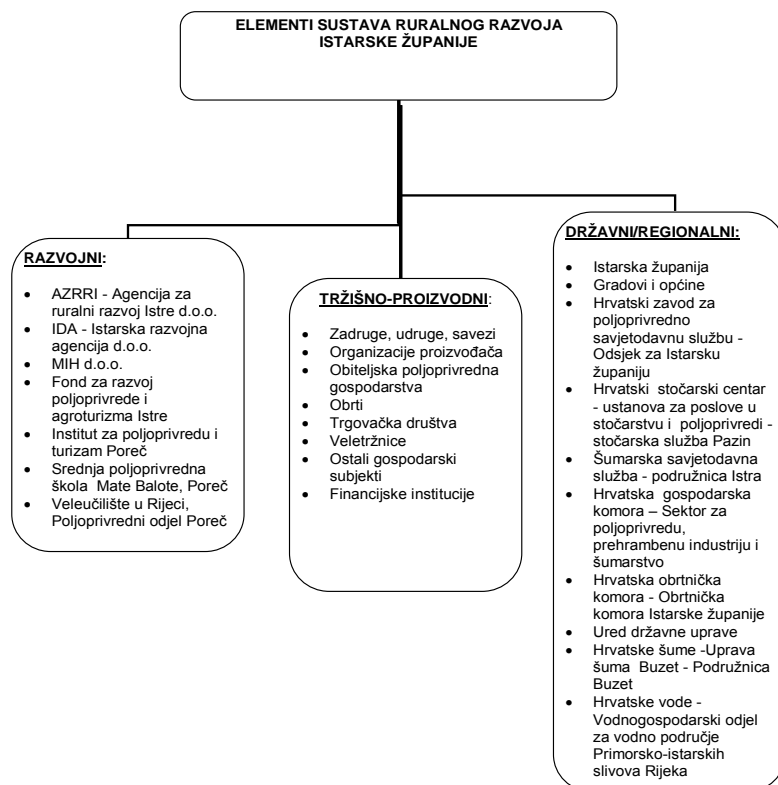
ELEMENTI SUSTAVA RURALNOG RAZVOJA ISTARSKE ŽUPANIJE

RAZVOJNI:

- AZRRI - Agencija za ruralni razvoj Istre d.o.o.
- IDA - Istarska razvojna agencija d.o.o.
- MIH d.o.o.
- Fond za razvoj poljoprivrede i agroturizma Istre
- Institut za poljoprivredu i turizam Poreč
- Srednja poljoprivredna škola Mate Balote, Poreč
- Veleučilište u Rijeci, Poljoprivredni odjel Poreč

TRŽIŠNO-PROIZVODNI:

- Zadruge, udruge, savezi
- Organizacije proizvođača
- Obiteljska poljoprivredna gospodarstva
- Obrti
- Trgovačka društva
- Veletržnice
- Ostali gospodarski subjekti
- Financijske institucije

DRŽAVNI/REGIONALNI:

- Istarska županija
- Gradovi i općine
- Hrvatski zavod za poljoprivredno savjetodavnu službu - Odsjek za Istarsku županiju
- Hrvatski stočarski centar - ustanova za poslove u stočarstvu i poljoprivredi - stočarska služba Pazin
- Šumarska savjetodavna služba - podružnica Istra
- Hrvatska gospodarska komora – Sektor za poljoprivredu, prehrambenu industriju i šumarstvo
- Hrvatska obrtnička komora - Obrtnička komora Istarske županije
- Ured državne uprave
- Hrvatske šume -Uprava šuma Buzet - Podružnica Buzet
- Hrvatske vode - Vodnogospodarski odjel za vodno područje Primorsko-istarskih slivova Rijeka